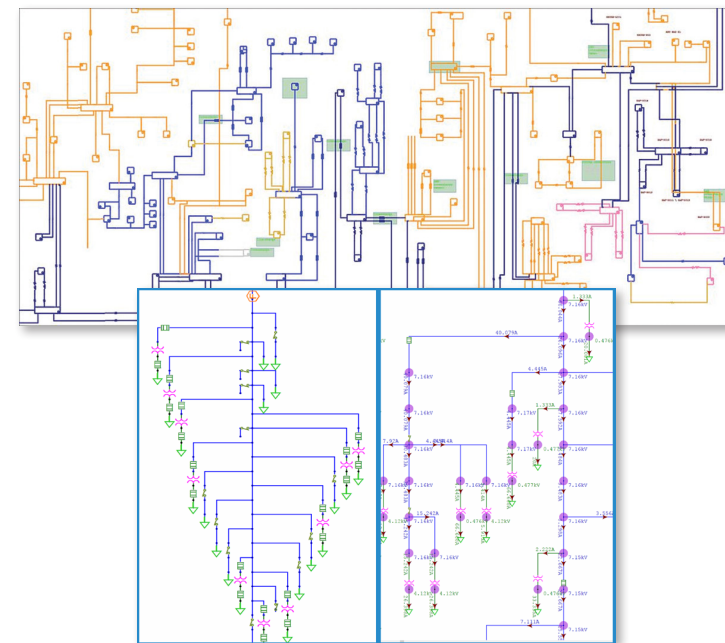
49.079A
7.16kV
0.476kV
6.445A
7.16kV
7.17kV
1.323A
7.16kV
7.16kV
7.92A
6.060A
7.16kV
7.17kV
0.477kV
7.16kV
7.16kV
7.16kV
7.16kV
0.477kV
7.16kV
15.042A
4.12kV
7.14kV
0.476kV
4.12kV
7.16kV
3.054A
7.14kV
7.16kV
2.021A
7.15kV
4.12kV
4.12kV
0.476kV
7.15kV
7.311A
7.15kV